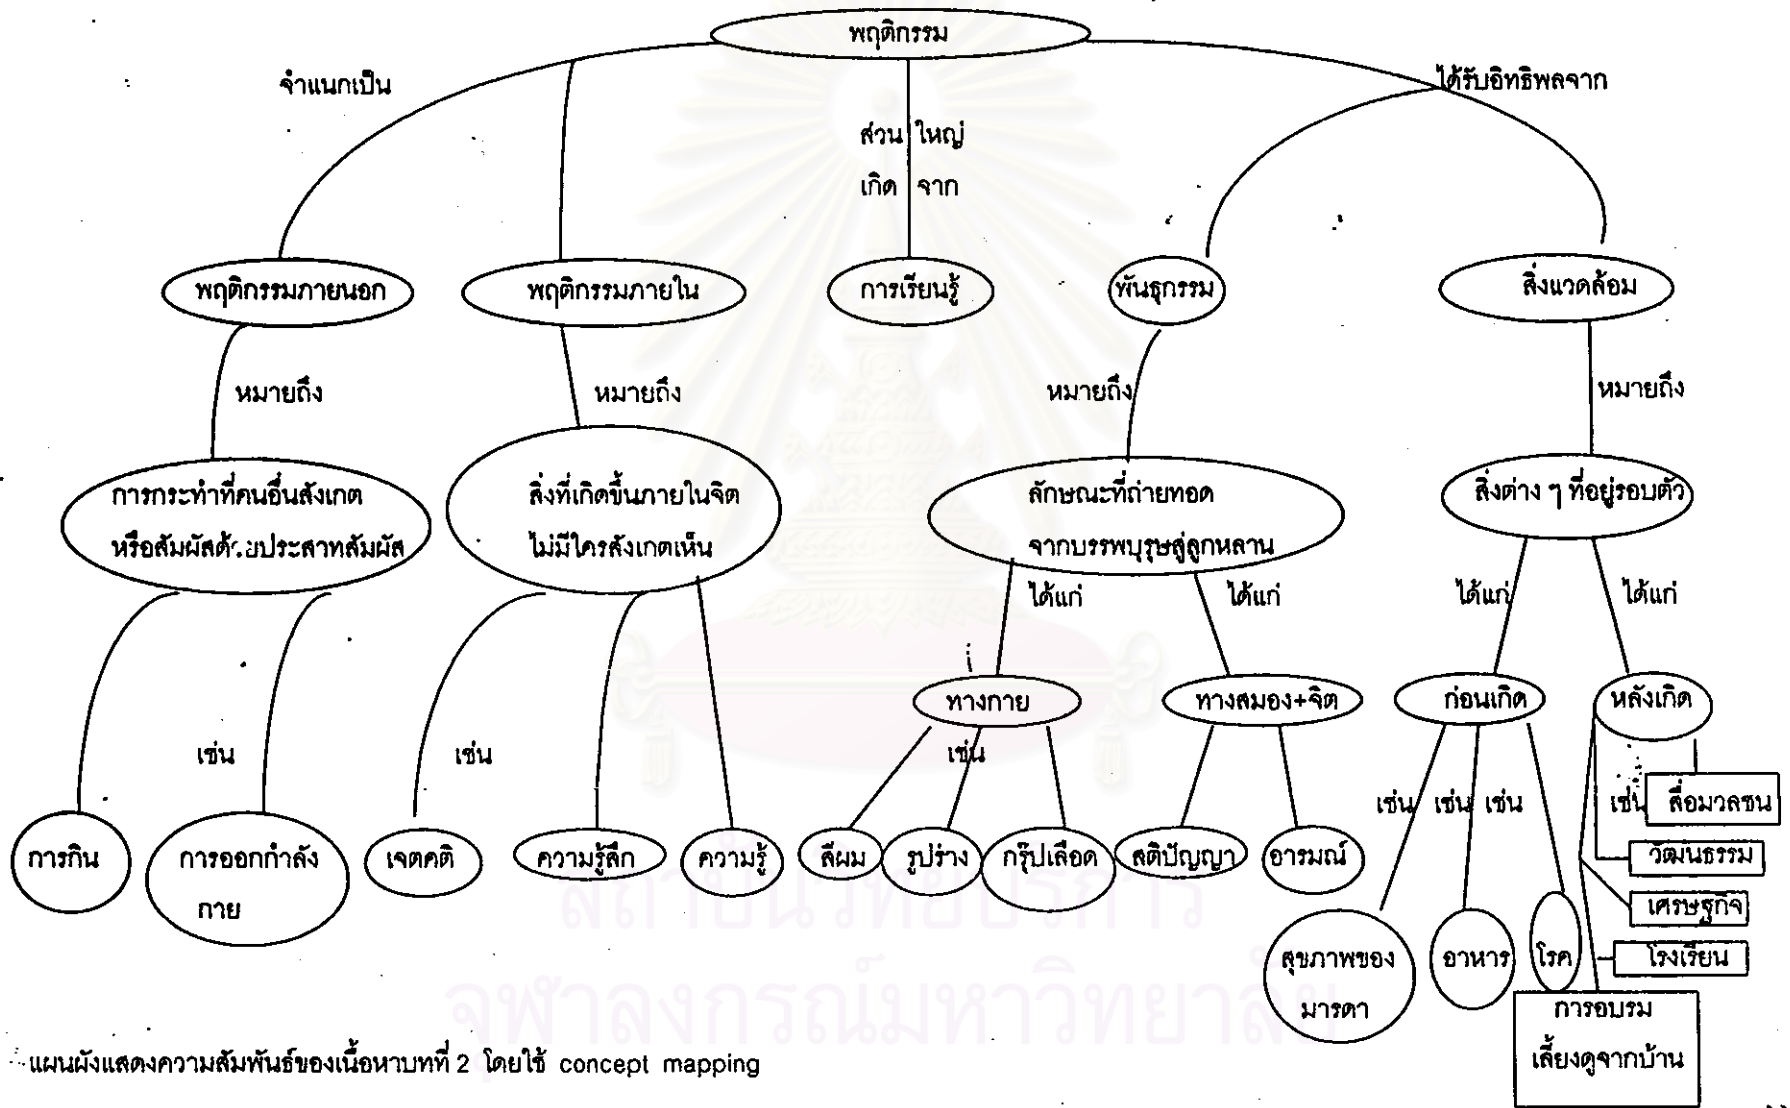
พฤติกรรม

จำแนกเป็น

ส่วนใหญ่เกิดจาก

ได้รับอิทธิพลจาก

พฤติกรรมภายนอก

พฤติกรรมภายใน

การเรียนรู้

พันธุกรรม

สิ่งแวดล้อม

หมายถึง

หมายถึง

หมายถึง

หมายถึง

การกระทำที่คนอื่นสังเกต หรือสัมผัสด้วยประสาทสัมผัส

สิ่งที่เกิดขึ้นภายในจิต ไม่มีใครสังเกตเห็น

ลักษณะที่ถ่ายทอดจากบรรพบุรุษสู่ลูกหลาน

สิ่งต่าง ๆ ที่อยู่รอบตัว

ได้แก่

ได้แก่

ได้แก่

ได้แก่

ทางกาย

ทางสมอง+จิต

ก่อนเกิด

หลังเกิด

เช่น

เช่น

เช่น

เช่น เช่น เช่น

เช่น

การกิน

การออกกำลังกาย

เจตคติ

ความรู้สึก

ความรู้

สีผม

รูปร่าง

กรุ๊ปเลือด

สติปัญญา

อารมณ์

สื่อมวลชน

วัฒนธรรม

เศรษฐกิจ

โรงเรียน

สุขภาพของมารดา

อาหาร

โรค

การอบรมเลี้ยงดูจากบ้าน

แผนผังแสดงความสัมพันธ์ของเนื้อหาบทที่ 2 โดยใช้ concept mapping